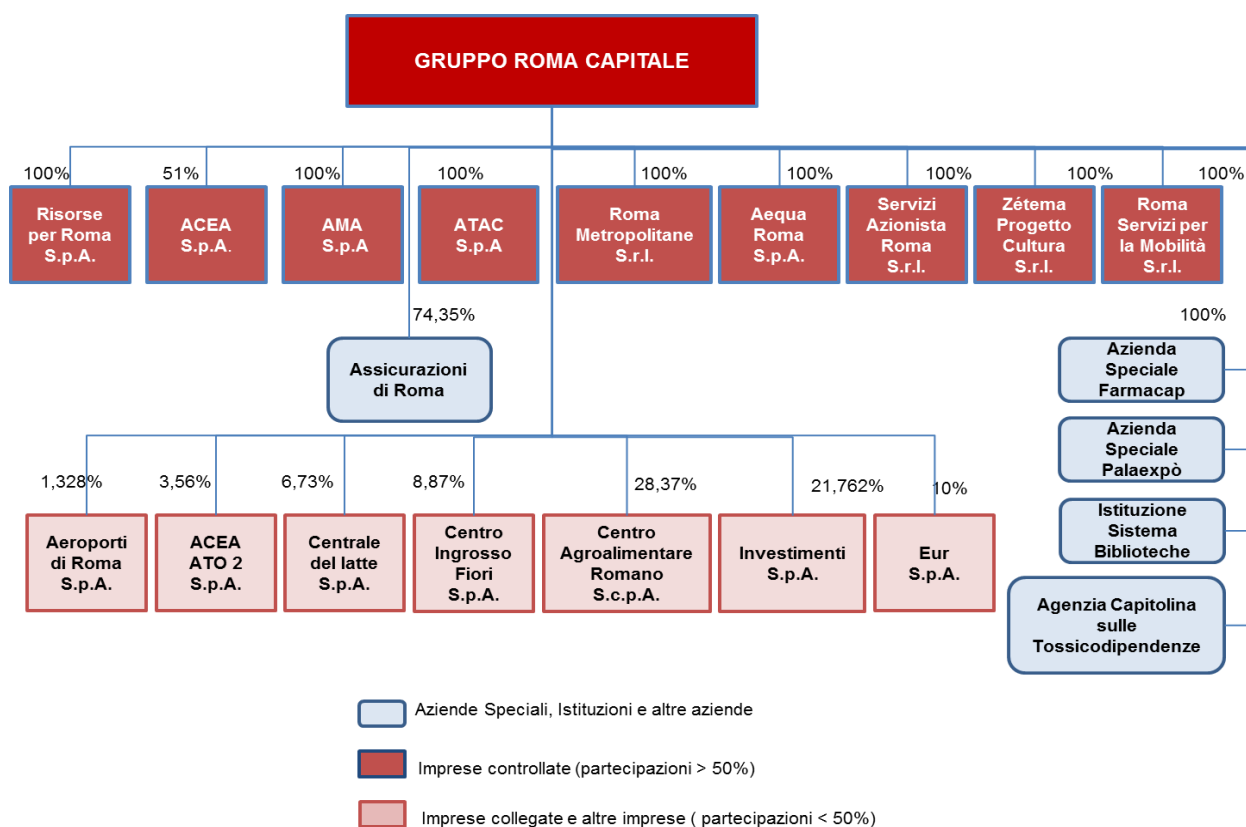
GRUPPO ROMA CAPITALE

100%
Risorse per Roma S.p.A.

51%
ACEA S.p.A.

100%
AMA S.p.A

100%
ATAC S.p.A

100%
Roma Metropolitane S.r.l.

100%
Aequa Roma S.p.A.

100%
Servizi Azionista Roma S.r.l.

100%
Zétema Progetto Cultura S.r.l.

100%
Roma Servizi per la Mobilità S.r.l.

74,35%
Assicurazioni di Roma

100%
Azienda Speciale Farmacap

Azienda Speciale Palaexpò

Istituzione Sistema Biblioteche

Agenzia Capitolina sulle Tossicodipendenze

1,328%
Aeroporti di Roma S.p.A.

3,56%
ACEA ATO 2 S.p.A.

6,73%
Centrale del latte S.p.A.

8,87%
Centro Ingrosso Fiori S.p.A.

28,37%
Centro Agroalimentare Romano S.c.p.A.

21,762%
Investimenti S.p.A.

10%
Eur S.p.A.

Aziende Speciali, Istituzioni e altre aziende

Imprese controllate (partecipazioni > 50%)

Imprese collegate e altre imprese ( partecipazioni < 50%)